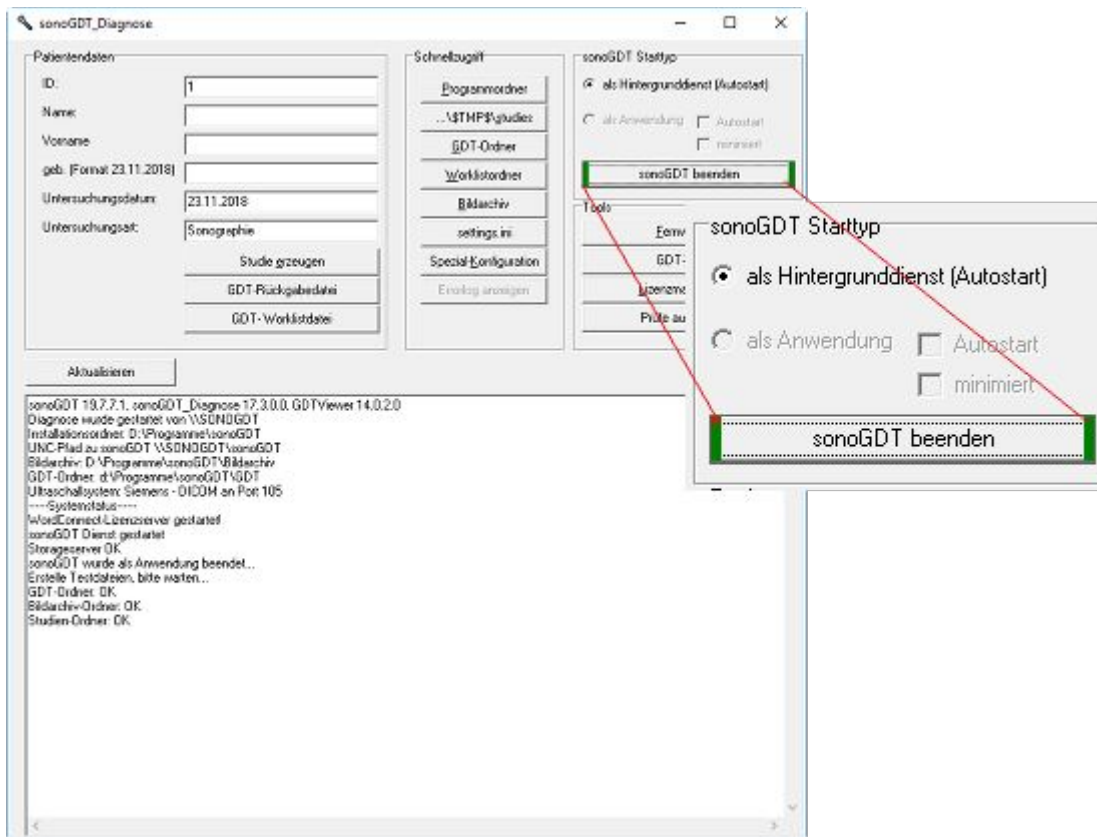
sonoGDT_Diagnose

Patientendaten

ID: 1

Name:

Vorname

geb. (Format 23.11.2018)

Untersuchungsdatum: 23.11.2018

Untersuchungsart: Sonographie

Studie erzeugen

GDT-Rückgabedatei

GDT-Worklistdatei

Schnellzugriff

Programmordner

...\$TMP$\studies

GDT-Ordner

Worklistordner

Bildarchiv

settings.ini

Spezial-Konfiguration

Ereignisprotokoll anzeigen

sonoGDT Starttyp

als Hintergrunddienst (Autostart)

als Anwendung

Autostart

minimiert

sonoGDT beenden

Tools

Fernw

GDT-

Lizenzma

Prüfe au

sonoGDT Starttyp

als Hintergrunddienst (Autostart)

als Anwendung

Autostart

minimiert

sonoGDT beenden

Aktualisieren

sonoGDT 19.7.7.1, sonoGDT_Diagnose 17.3.0.0, GDTViewer 14.0.2.0
Diagnose wurde gestartet von \\SONOGDT
Installationsordner: D:\Programme\sonoGDT
UNC-Pfad zu sonoGDT \\SONOGDT\sonoGDT
Bildarchiv: D:\Programme\sonoGDT\Bildarchiv
GDT-Ordner: d:\Programme\sonoGDT\GDT
Ultraschallsystem: Siemens - DICOM an Port 105
----Systemstatus----
WordConnect-Lizenzserver gestartet
sonoGDT Dienst gestartet
Storageserver OK
sonoGDT wurde als Anwendung beendet...
Erstelle Testdateien, bitte warten...
GDT-Ordner: OK
Bildarchiv-Ordner: OK
Studien-Ordner: OK